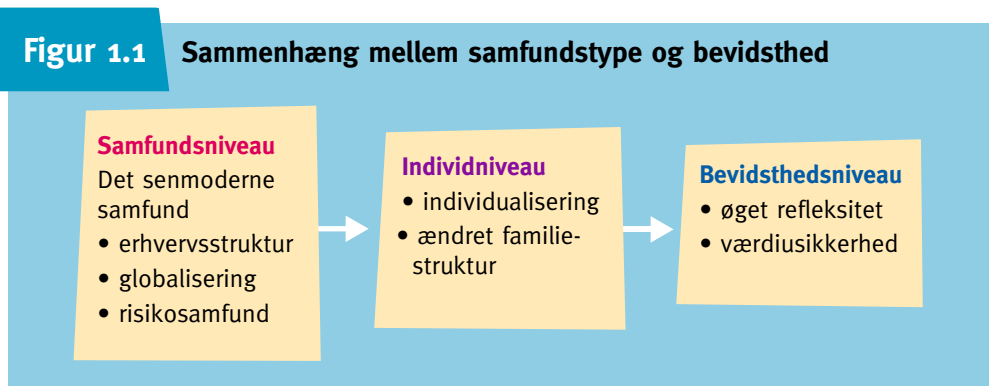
Figur 1.1 Sammenhæng mellem samfundstype og bevidsthed

Samfundsniveau
Det senmoderne samfund
• erhvervsstruktur
• globalisering
• risikosamfund

Individniveau
• individualisering
• ændret familiestruktur

Bevidsthedsniveau
• øget refleksitet
• værdiusikkerhed